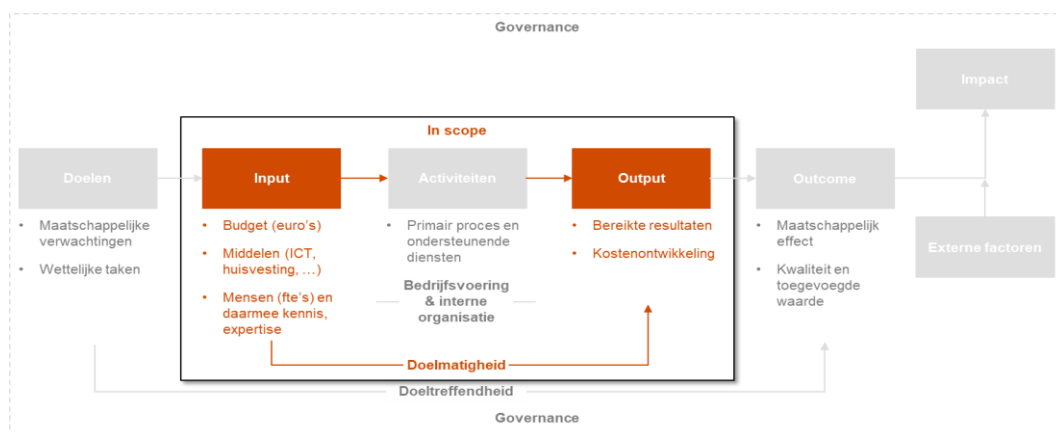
Governance

Impact

In scope

Doelen

Input

Activiteiten

Output

Outcome

Externe factoren

- Maatschappelijke verwachtingen
- Wettelijke taken

- Budget (euro's)
- Middelen (ICT, huisvesting, …)
- Mensen (fte's) en daarmee kennis, expertise

- Primair proces en ondersteunende diensten

Bedrijfsvoering & interne organisatie

- Bereikte resultaten
- Kostenontwikkeling

- Maatschappelijk effect
- Kwaliteit en toegevoegde waarde

Doelmatigheid

Doeltreffendheid

Governance